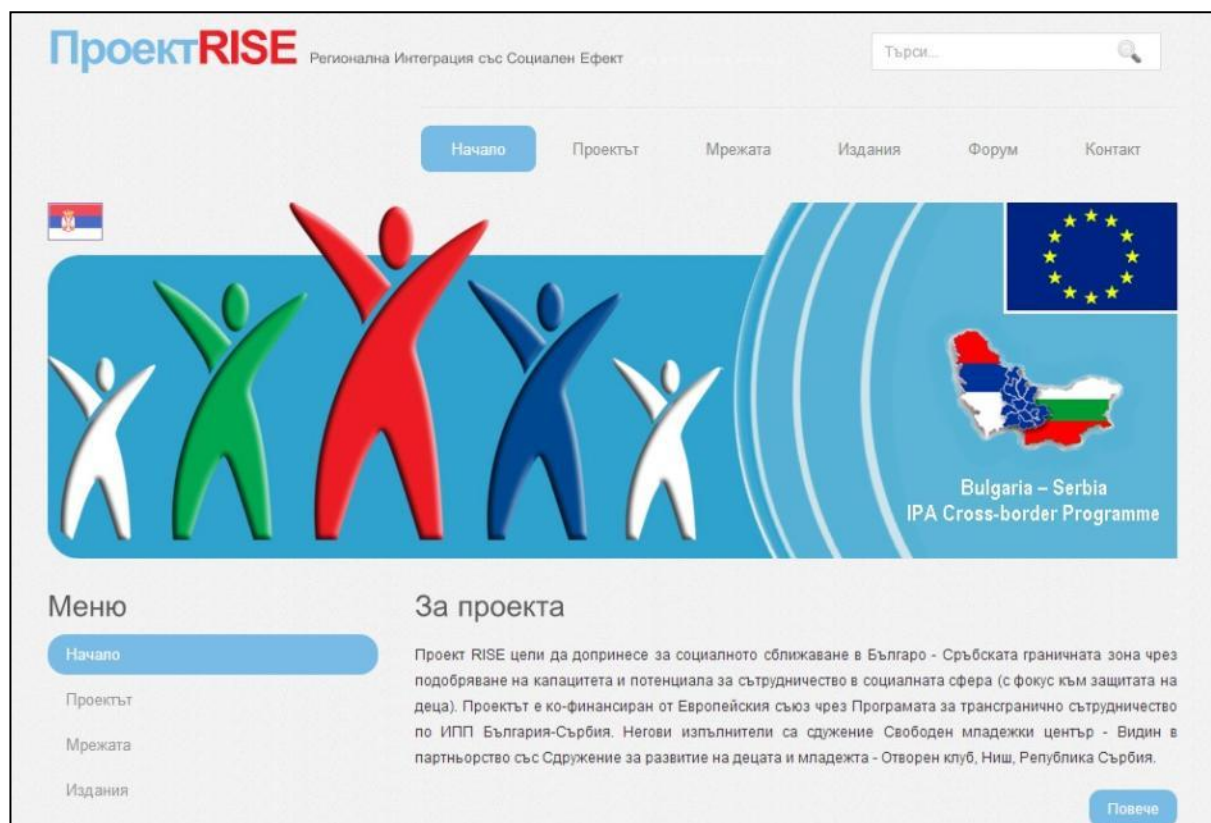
ПроектRISE Регионална Интеграция със Социален Ефект

Търси...

Начало Проектът Мрежата Издания Форум Контакт

Bulgaria – Serbia
IPA Cross-border Programme

Меню

Начало

Проектът

Мрежата

Издания

За проекта

Проект RISE цели да допринесе за социалното сближаване в Българо - Сръбската граничната зона чрез подобряване на капацитета и потенциала за сътрудничество в социалната сфера (с фокус към защитата на деца). Проектът е ко-финансиран от Европейския съюз чрез Програмата за трансгранично сътрудничество по ИПП България-Сърбия. Негови изпълнители са сдужение Свободен младежки център - Видин в партньорство със Сдружение за развитие на децата и младежта - Отворен клуб, Ниш, Република Сърбия.

Повече